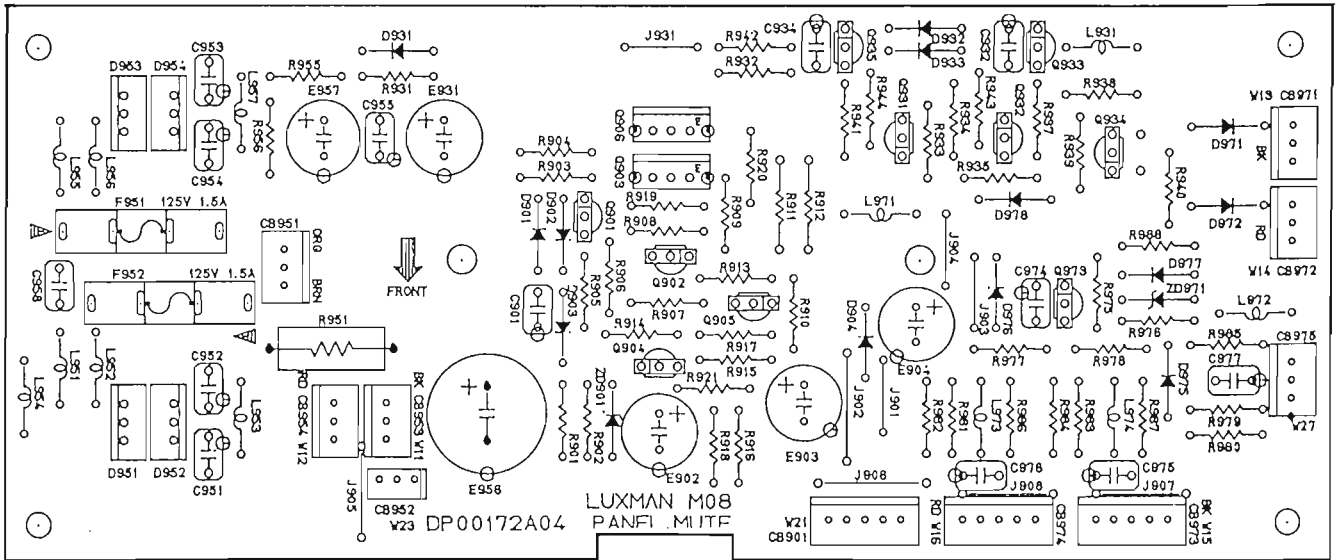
D931
J931
R942
C934
D932
D933
C932
Q933
L931
C935
D963
D954
C953
R955
L957
R956
E957
R931
C955
E931
R941
R944
Q931
R933
R934
R943
Q932
R937
R938
W13
C8971
L953
L956
C954
R904
R903
Q906
Q903
R920
R939
Q934
R935
R940
D971
BK
D901
D902
Q901
R919
R908
R909
R911
R912
L971
D978
D972
RD
F951
125V 1.5A
C8951
ORG
BRN
FRONT
Q902
R906
R905
C958
F952
125V 1.5A
R913
J904
R988
D977
C974
Q973
ZD971
R973
W14
C8972
C901
R903
R907
Q905
R910
D904
D976
J903
R976
L972
R914
R917
R915
Q904
R951
R977
R978
R985
C8975
L951
L952
L954
C952
L953
RD
C8954
W12
BK
C8953
W11
ZD901
R921
E904
J902
J901
D975
C977
R962
R961
L973
R966
R964
R963
L974
R967
R979
R980
W27
D951
D952
C951
R901
R902
E902
R918
R916
E903
J908
C978
C975
J905
C8952
W23
E958
DP00172A04
LUXMAN M08
PANEL MUTE
W21
C8901
RD W16
J908
C8974
J907
BK W15
C8973